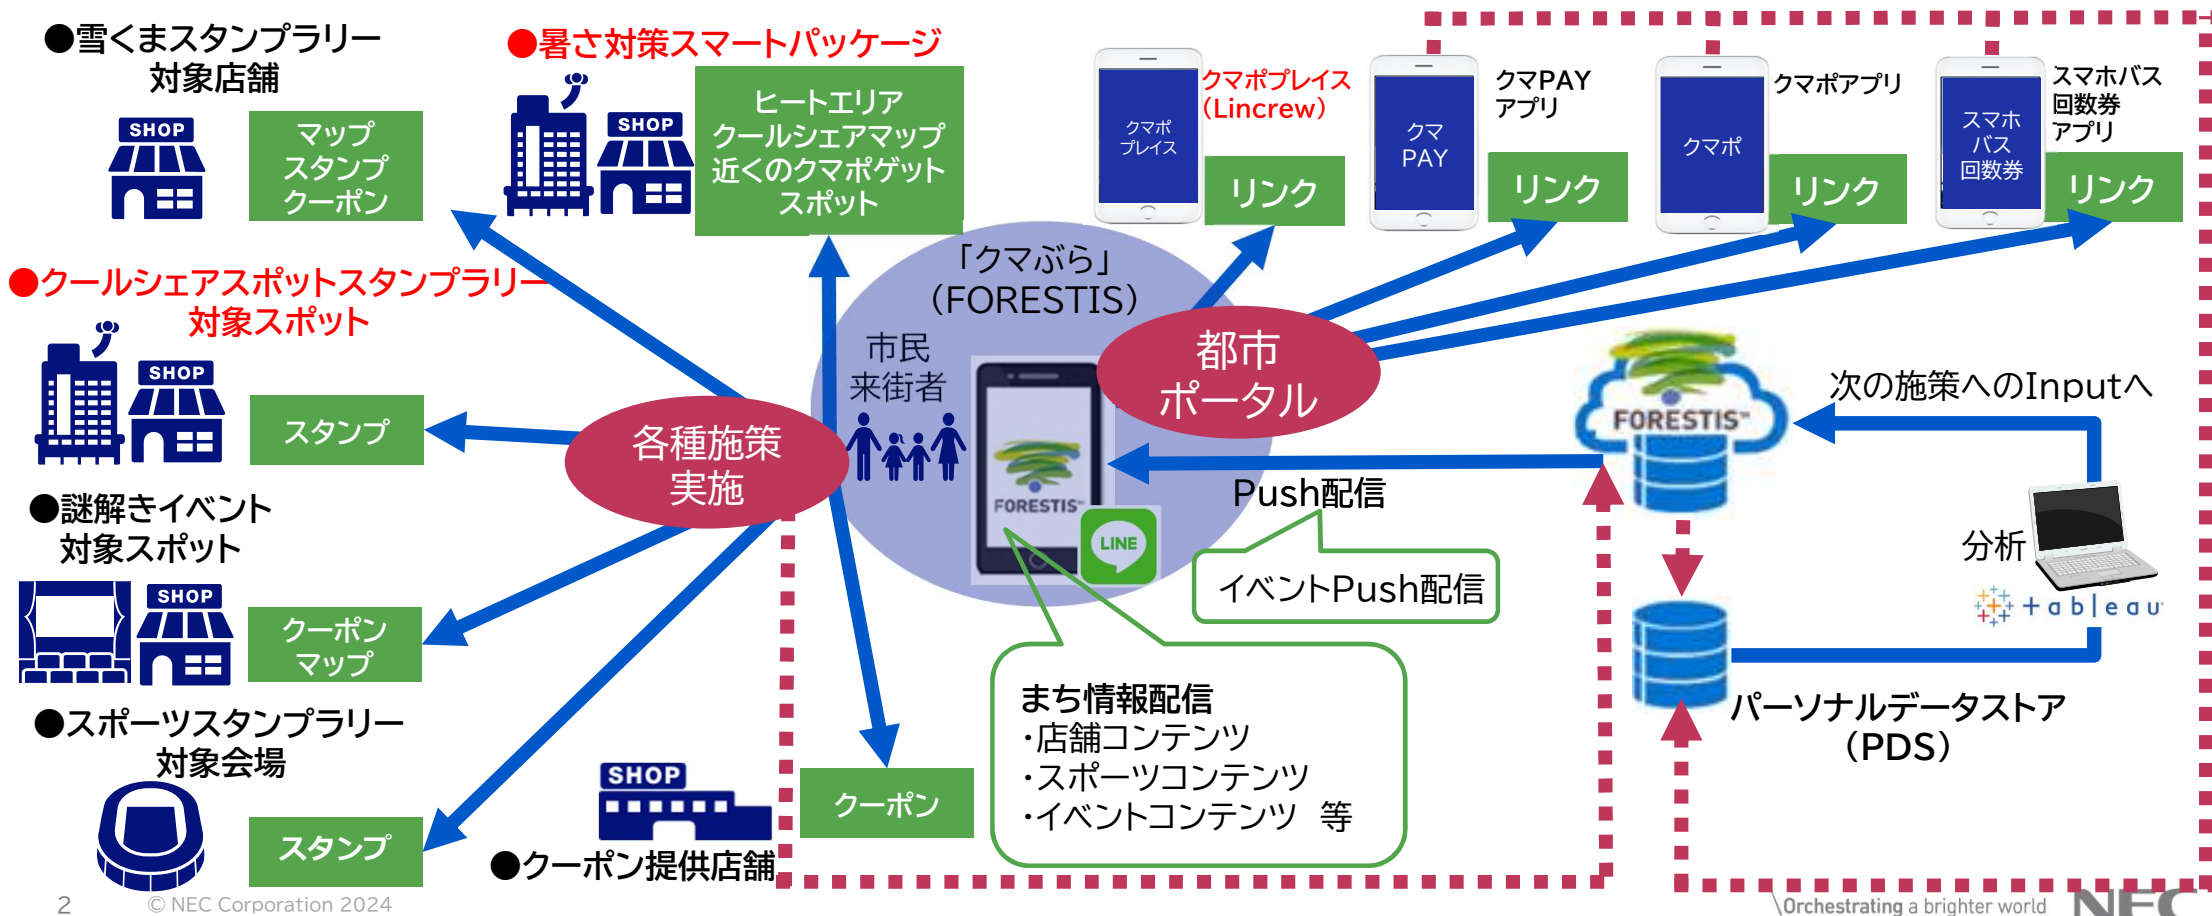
●雪くまスタンプラリー対象店舗

SHOP

マップ
スタンプ
クーポン

●暑さ対策スマートパッケージ

SHOP

ヒートエリア
クールシェアマップ
近くのクマポゲット
スポット

クマポ
プレイス

クマポプレイス
(Lincrew)

リンク

クマ
PAY

クマPAY
アプリ

リンク

クマポ

クマポアプリ

リンク

スマホ
バス
回数券

スマホバス
回数券
アプリ

リンク

●クールシェアスポットスタンプラリー対象スポット

SHOP

スタンプ

「クマぶら」
(FORESTIS)

市民
来街者

都市
ポータル

各種施策
実施

FORESTIS

LINE

FORESTIS

次の施策へのInputへ

Push配信

イベントPush配信

分析

+ableau

●謎解きイベント対象スポット

SHOP

クーポン
マップ

●スポーツスタンプラリー対象会場

スタンプ

SHOP

●クーポン提供店舗

クーポン

まち情報配信
・店舗コンテンツ
・スポーツコンテンツ
・イベントコンテンツ　等

パーソナルデータストア
(PDS)

2　© NEC Corporation 2024

\Orchestrating a brighter world　NEC